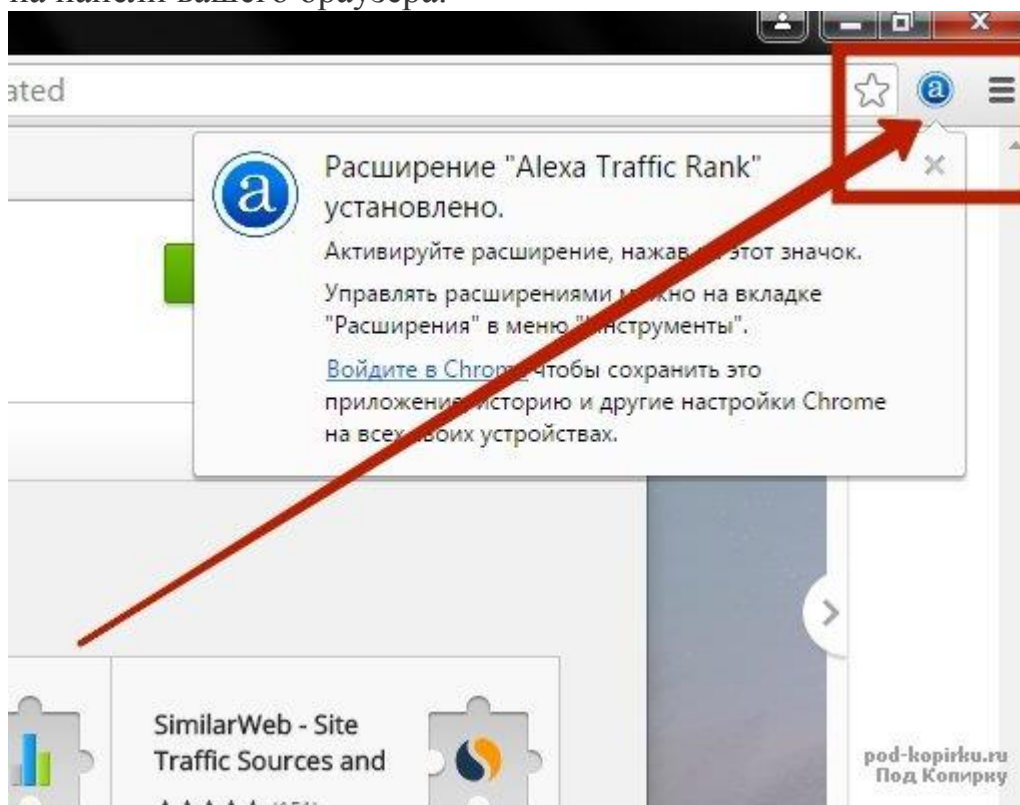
на панели вашего браузера.

ated

Расширение "Alexa Traffic Rank" установлено.

Активируйте расширение, нажав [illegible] этот значок.

Управлять расширениями м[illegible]но на вкладке "Расширения" в меню "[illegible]нструменты".

Войдите в Chrom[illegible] чтобы сохранить это приложени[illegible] историю и другие настройки Chrome на всех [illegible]воих устройствах.

SimilarWeb - Site Traffic Sources and

pod-kopirku.ru
Под Копирку